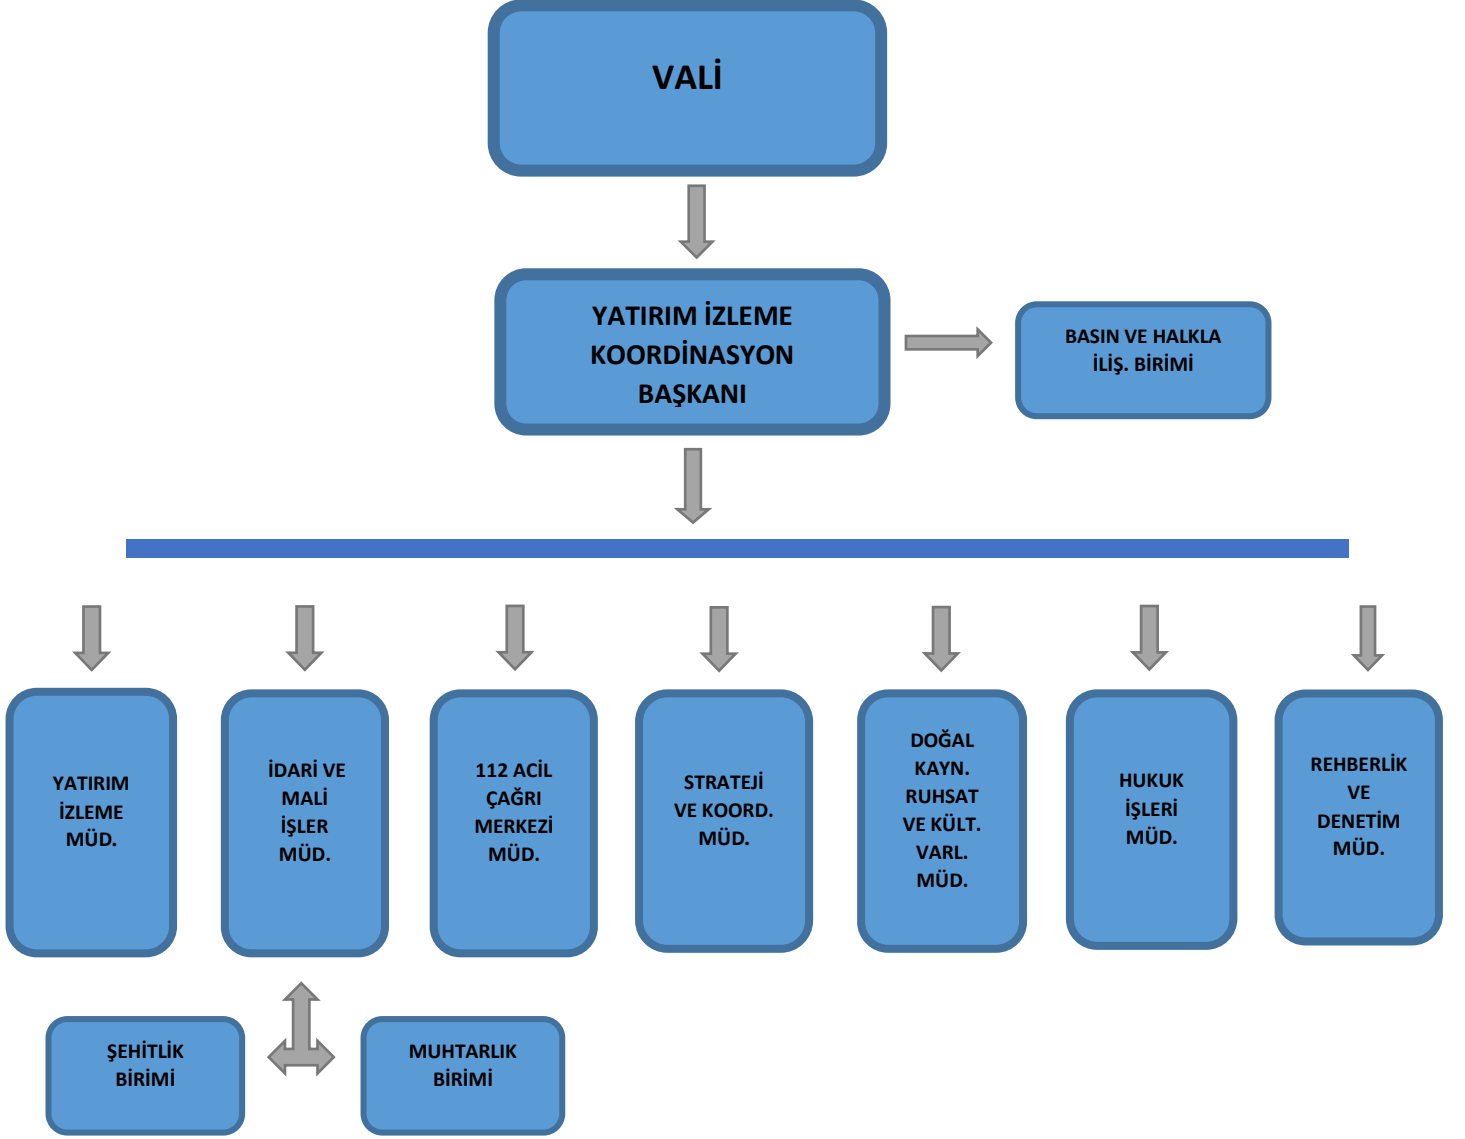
VALİ

YATIRIM İZLEME KOORDİNASYON BAŞKANI

BASIN VE HALKLA İLİŞ. BİRİMİ

YATIRIM İZLEME MÜD.

İDARİ VE MALİ İŞLER MÜD.

112 ACİL ÇAĞRI MERKEZİ MÜD.

STRATEJİ VE KOORD. MÜD.

DOĞAL KAYN. RUHSAT VE KÜLT. VARL. MÜD.

HUKUK İŞLERİ MÜD.

REHBERLİK VE DENETİM MÜD.

ŞEHİTLİK BİRİMİ

MUHTARLIK BİRİMİ